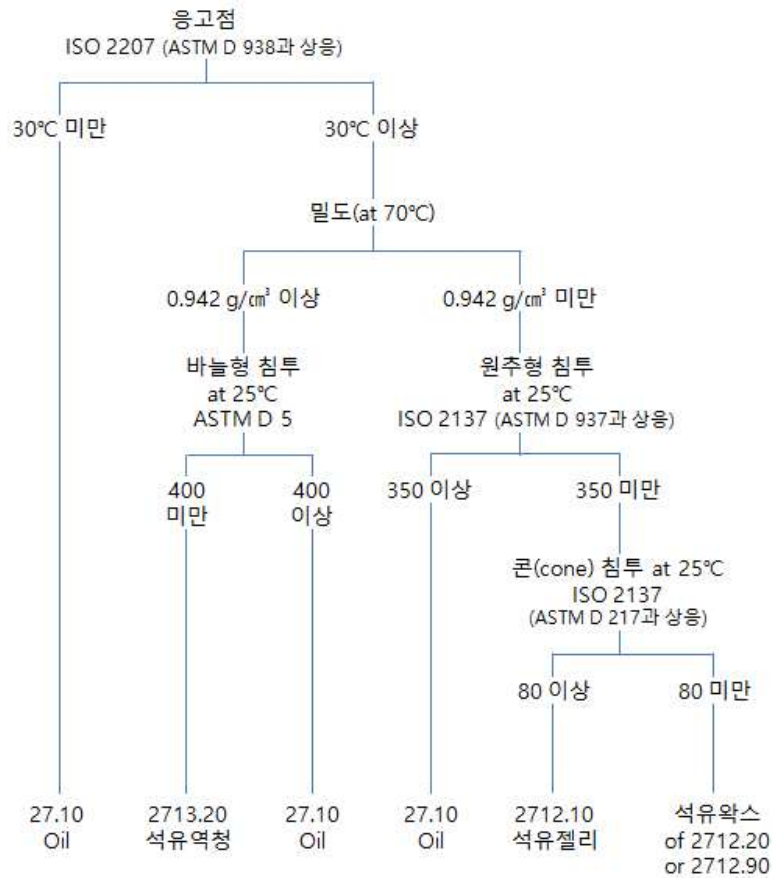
응고점
ISO 2207 (ASTM D 938과 상응)

30℃ 미만

30℃ 이상

밀도(at 70℃)

0.942 g/㎤ 이상

0.942 g/㎤ 미만

바늘형 침투
at 25℃
ASTM D 5

원추형 침투
at 25℃
ISO 2137 (ASTM D 937과 상응)

400
미만

400
이상

350 이상

350 미만

콘(cone) 침투 at 25℃
ISO 2137
(ASTM D 217과 상응)

80 이상

80 미만

27.10
Oil

2713.20
석유역청

27.10
Oil

27.10
Oil

2712.10
석유젤리

석유왁스
of 2712.20
or 2712.90